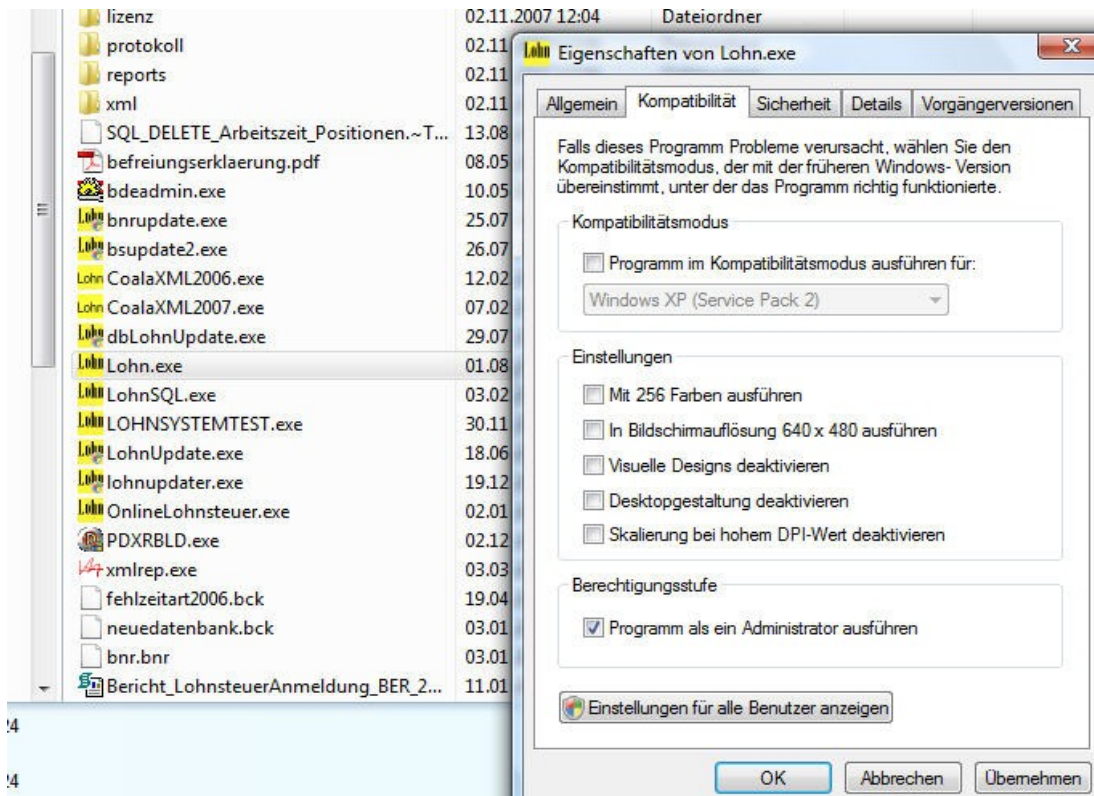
lizenz 02.11.2007 12:04 Dateiordner
protokoll 02.11
reports 02.11
xml 02.11
SQL_DELETE_Arbeitszeit_Positionen.~T... 13.08
befreiungserklaerung.pdf 08.05
bdeadmin.exe 10.05
bnrupdate.exe 25.07
bsupdate2.exe 26.07
CoalaXML2006.exe 12.02
CoalaXML2007.exe 07.02
dbLohnUpdate.exe 29.07
Lohn.exe 01.08
LohnSQL.exe 03.02
LOHNSYSTEMTEST.exe 30.11
LohnUpdate.exe 18.06
lohnupdater.exe 19.12
OnlineLohnsteuer.exe 02.01
PDXRBLD.exe 02.12
xmlrep.exe 03.03
fehlzeitart2006.bck 19.04
neuedatenbank.bck 03.01
bnr.bnr 03.01
Bericht_LohnsteuerAnmeldung_BER_2... 11.01

24

24

Lohn Eigenschaften von Lohn.exe

Allgemein | Kompatibilität | Sicherheit | Details | Vorgängerversionen

Falls dieses Programm Probleme verursacht, wählen Sie den Kompatibilitätsmodus, der mit der früheren Windows- Version übereinstimmt, unter der das Programm richtig funktionierte.

Kompatibilitätsmodus

Programm im Kompatibilitätsmodus ausführen für:

Windows XP (Service Pack 2)

Einstellungen

Mit 256 Farben ausführen

In Bildschirmauflösung 640 x 480 ausführen

Visuelle Designs deaktivieren

Desktopgestaltung deaktivieren

Skalierung bei hohem DPI-Wert deaktivieren

Berechtigungsstufe

Programm als ein Administrator ausführen

Einstellungen für alle Benutzer anzeigen

OK Abbrechen Übernehmen